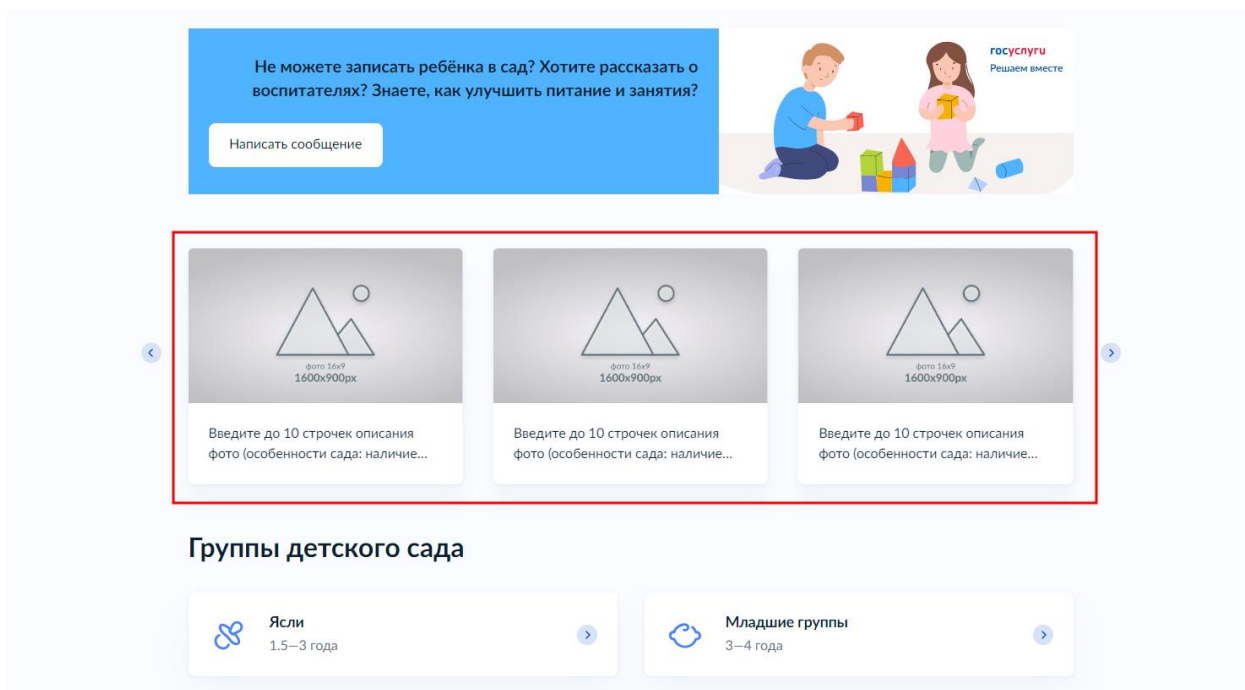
Не можете записать ребёнка в сад? Хотите рассказать о воспитателях? Знаете, как улучшить питание и занятия?

Написать сообщение

госуслуги
Решаем вместе

фото 16x9
1600x900px

Введите до 10 строчек описания фото (особенности сада: наличие...

фото 16x9
1600x900px

Введите до 10 строчек описания фото (особенности сада: наличие...

фото 16x9
1600x900px

Введите до 10 строчек описания фото (особенности сада: наличие...

Группы детского сада

Ясли
1.5—3 года

Младшие группы
3—4 года